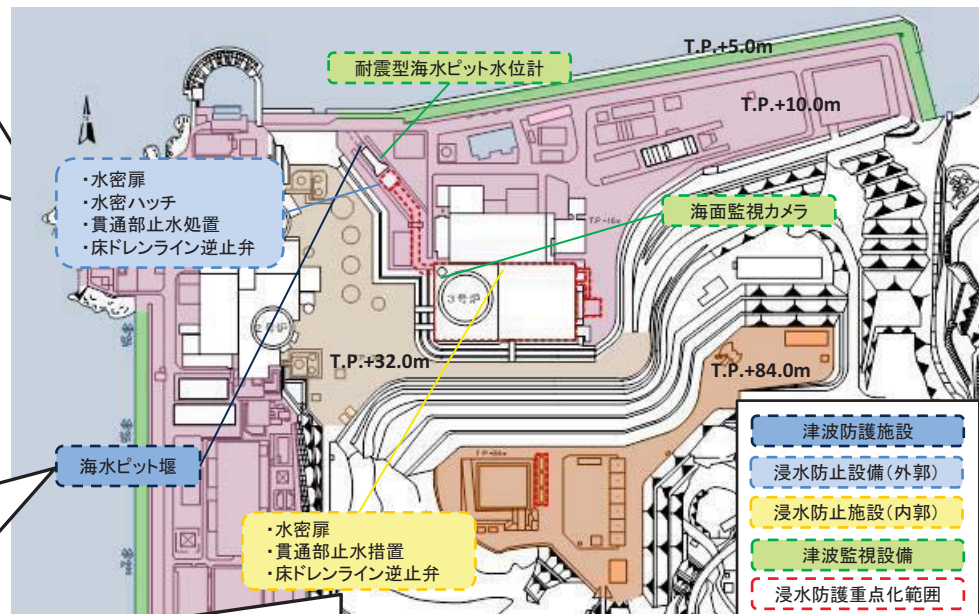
耐震型海水ピット水位計

T.P.+5.0m

T.P.+10.0m

・水密扉
・水密ハッチ
・貫通部止水処置
・床ドレンラインン逆止弁

海面監視カメラ

T.P.+32.0m

T.P.+84.0m

海水ピット堰

・水密扉
・貫通部止水措置
・床ドレンライン逆止弁

津波防護施設

浸水防止設備(外郭)

浸水防止施設(内郭)

津波監視設備

浸水防護重点化範囲